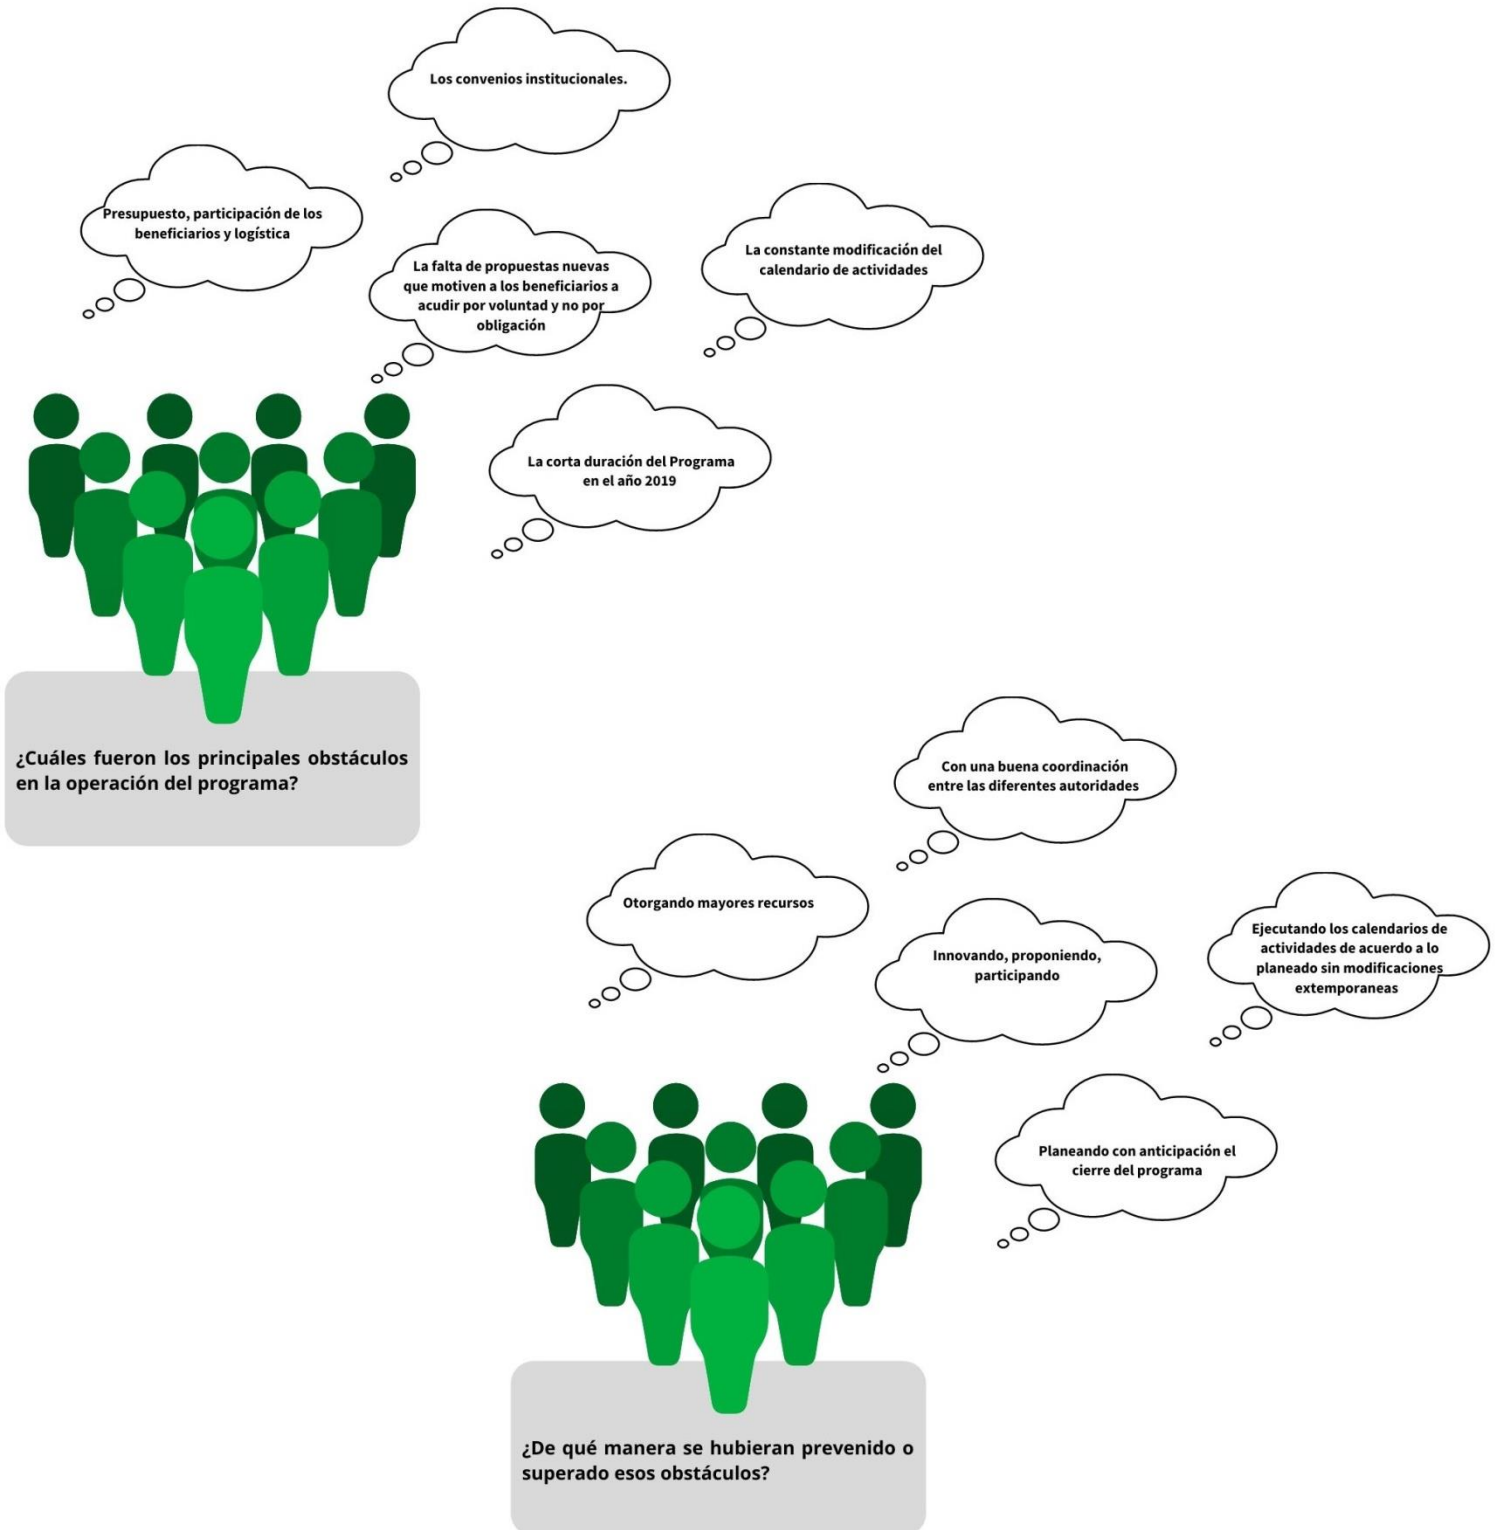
Los convenios institucionales.

Presupuesto, participación de los beneficiarios y logística

La falta de propuestas nuevas que motiven a los beneficiarios a acudir por voluntad y no por obligación

La constante modificación del calendario de actividades

La corta duración del Programa en el año 2019

¿Cuáles fueron los principales obstáculos en la operación del programa?

Con una buena coordinación entre las diferentes autoridades

Otorgando mayores recursos

Innovando, proponiendo, participando

Ejecutando los calendarios de actividades de acuerdo a lo planeado sin modificaciones extemporaneas

Planeando con anticipación el cierre del programa

¿De qué manera se hubieran prevenido o superado esos obstáculos?